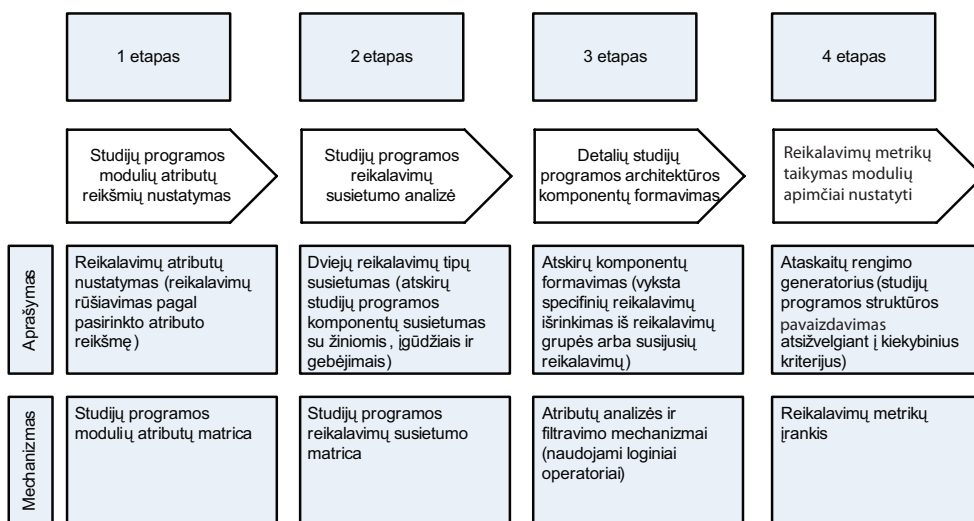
| | 1 etapas | 2 etapas | 3 etapas | 4 etapas |
|---|---|---|---|---|
| | Studijų programos modulių atributų reikšmių nustatymas | Studijų programos reikalavimų susietumo analizė | Detalių studijų programos architektūros komponentų formavimas | Reikalavimų metrikų taikymas modulių apimčiai nustatyti |
| Aprašymas | Reikalavimų atributų nustatymas (reikalavimų rūšiavimas pagal pasirinkto atributo reikšmę) | Dviejų reikalavimų tipų susietumas (atskirų studijų programos komponentų susietumas su žiniomis , įgūdžiais ir gebėjimais) | Atskirų komponentų formavimas (vyksta specifinių reikalavimų išrinkimas iš reikalavimų grupės arba susijusių reikalavimų) | Ataskaitų rengimo generatorius (studijų programos struktūros pavaizdavimas atsižvelgiant į kiekybinius kriterijus) |
| Mechanizmas | Studijų programos modulių atributų matrica | Studijų programos reikalavimų susietumo matrica | Atributų analizės ir filtravimo mechanizmai (naudojami loginiai operatoriai) | Reikalavimų metrikų įrankis |